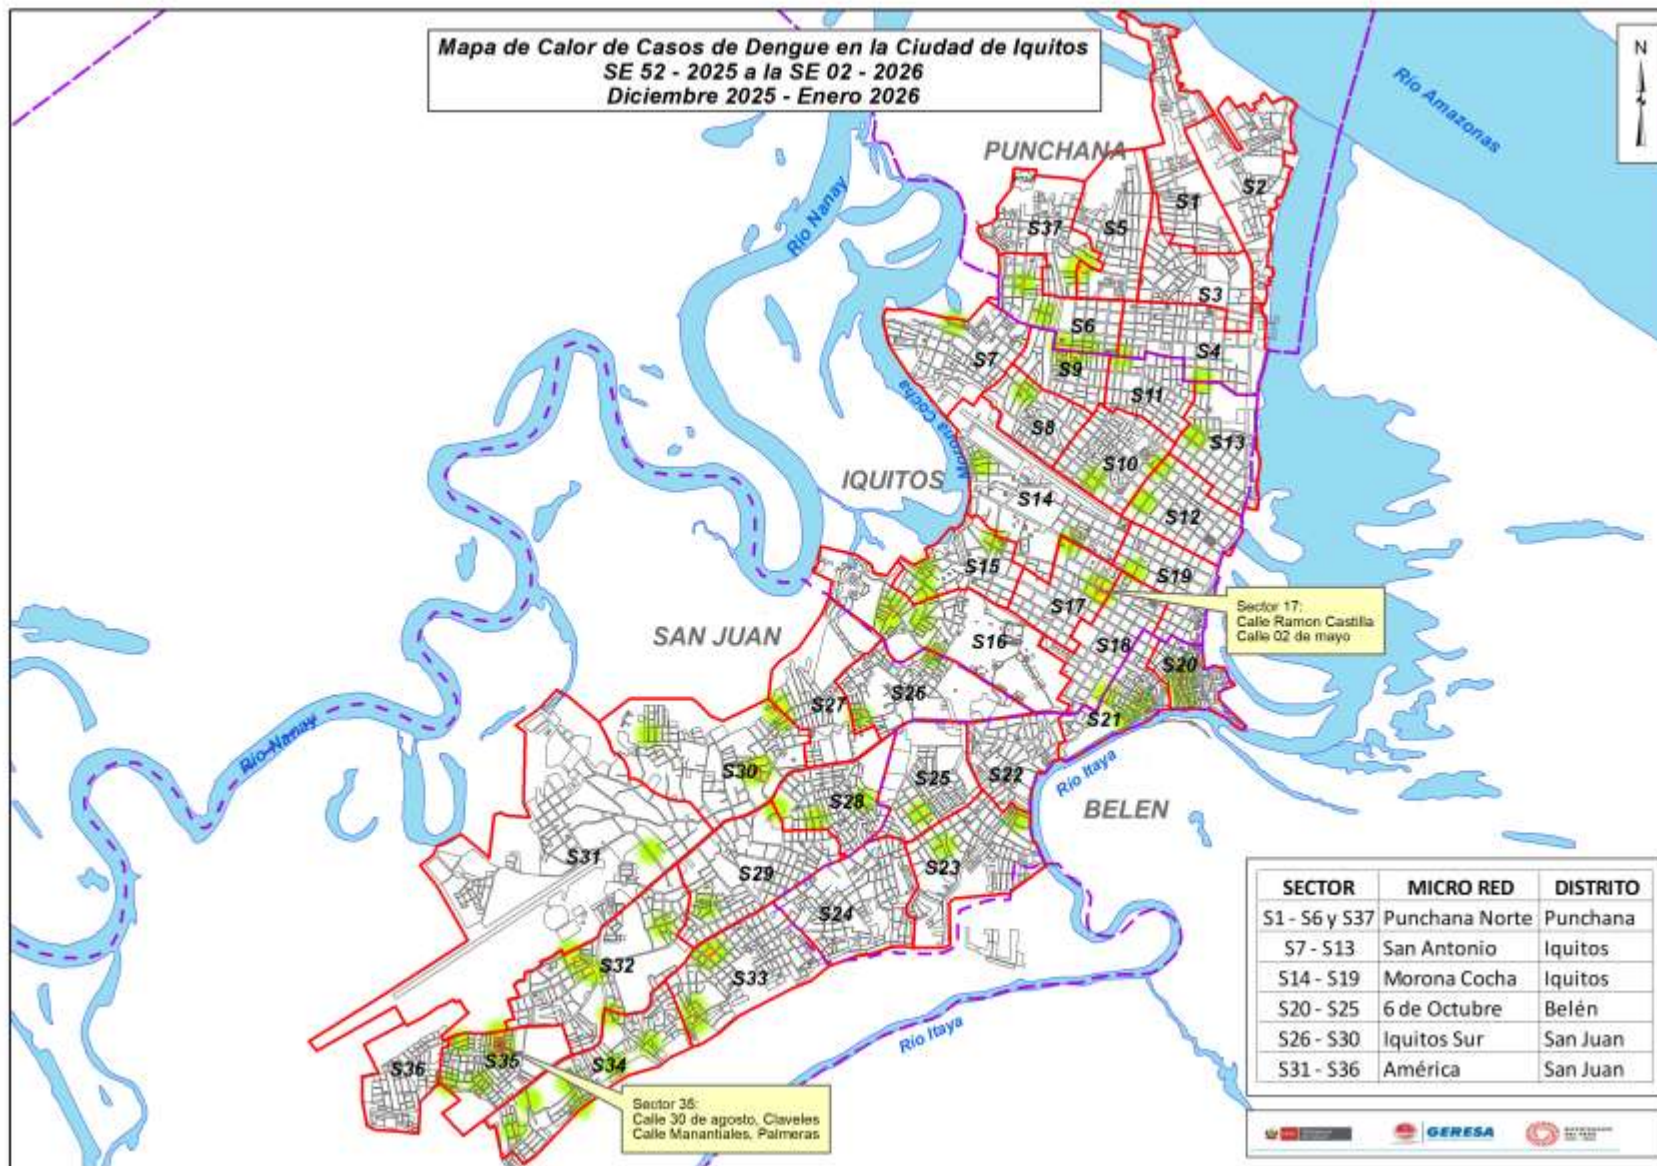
Mapa de Calor de Casos de Dengue en la Ciudad de Iquitos
SE 52 - 2025 a la SE 02 - 2026
Diciembre 2025 - Enero 2026

N

Río Amazonas

PUNCHANA

Río Nanay

S2
S1
S37
S5
S3
S6
S4
S7
S9
S11
Morona Cocha
S8
S13
S10
IQUITOS
S14
S12
S15
S19
S17
Sector 17:
Calle Ramon Castilla
Calle 02 de mayo
SAN JUAN
S16
S18
S20
S26
S27
S21
Río Nanay
S30
S25
S22
Río Itaya
S28
BELEN
S31
S29
S23
S24
S32
S33
Río Itaya
S36
S35
S34
Sector 35:
Calle 30 de agosto, Claveles
Calle Manantiales, Palmeras

| SECTOR | MICRO RED | DISTRITO |
|---|---|---|
| S1 - S6 y S37 | Punchana Norte | Punchana |
| S7 - S13 | San Antonio | Iquitos |
| S14 - S19 | Morona Cocha | Iquitos |
| S20 - S25 | 6 de Octubre | Belén |
| S26 - S30 | Iquitos Sur | San Juan |
| S31 - S36 | América | San Juan |

GERESA